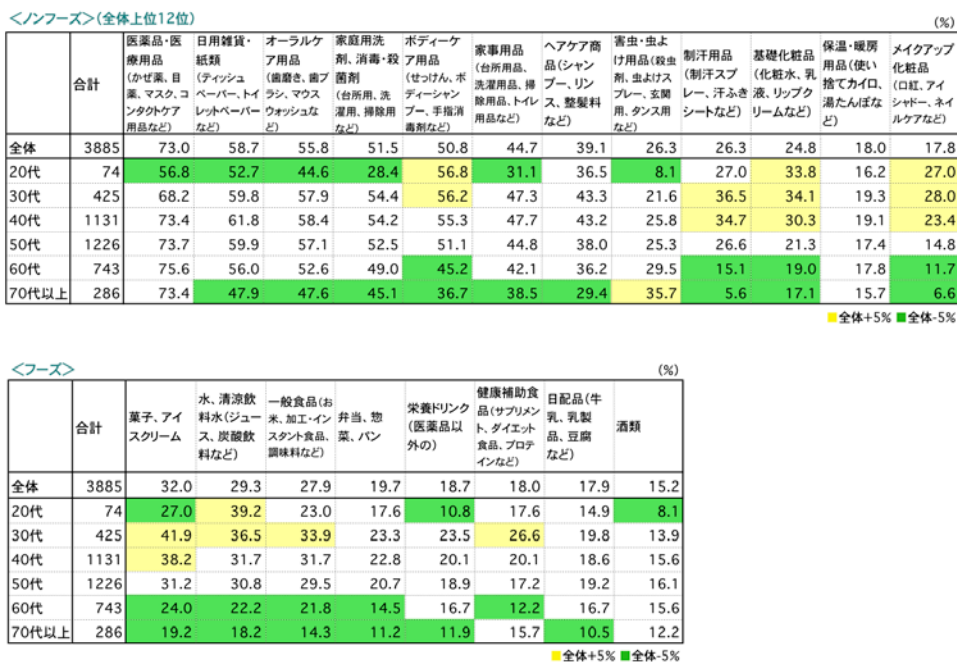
＜ノンフーズ＞（全体上位12位）

(%)

| | 合計 | 医薬品・医療用品（かぜ薬、目薬、マスク、コンタクトケア用品など） | 日用雑貨・紙類（ティッシュペーパー、トイレットペーパーなど） | オーラルケア用品（歯磨き、歯ブラシ、マウスウォッシュなど） | 家庭用洗剤、消毒・殺菌剤（台所用、洗濯用、掃除用など） | ボディーケア用品（せっけん、ボディーシャンプー、手指消毒剤など） | 家事用品（台所用品、洗濯用品、掃除用品、トイレ用品など） | ヘアケア商品（シャンプー、リンス、整髪料など） | 害虫・虫よけ用品（殺虫剤、虫よけスプレー、玄関用、タンス用など） | 制汗用品（制汗スプレー、汗ふきシートなど） | 基礎化粧品（化粧水、乳液、リップクリームなど） | 保温・暖房用品（使い捨てカイロ、湯たんぽなど） | メイクアップ化粧品（口紅、アイシャドー、ネイルケアなど） |
|---|---|---|---|---|---|---|---|---|---|---|---|---|---|
| 全体 | 3885 | 73.0 | 58.7 | 55.8 | 51.5 | 50.8 | 44.7 | 39.1 | 26.3 | 26.3 | 24.8 | 18.0 | 17.8 |
| 20代 | 74 | 56.8 | 52.7 | 44.6 | 28.4 | 56.8 | 31.1 | 36.5 | 8.1 | 27.0 | 33.8 | 16.2 | 27.0 |
| 30代 | 425 | 68.2 | 59.8 | 57.9 | 54.4 | 56.2 | 47.3 | 43.3 | 21.6 | 36.5 | 34.1 | 19.3 | 28.0 |
| 40代 | 1131 | 73.4 | 61.8 | 58.4 | 54.2 | 55.3 | 47.7 | 43.2 | 25.8 | 34.7 | 30.3 | 19.1 | 23.4 |
| 50代 | 1226 | 73.7 | 59.9 | 57.1 | 52.5 | 51.1 | 44.8 | 38.0 | 25.3 | 26.6 | 21.3 | 17.4 | 14.8 |
| 60代 | 743 | 75.6 | 56.0 | 52.6 | 49.0 | 45.2 | 42.1 | 36.2 | 29.5 | 15.1 | 19.0 | 17.8 | 11.7 |
| 70代以上 | 286 | 73.4 | 47.9 | 47.6 | 45.1 | 36.7 | 38.5 | 29.4 | 35.7 | 5.6 | 17.1 | 15.7 | 6.6 |

■全体+5% ■全体-5%

＜フーズ＞

(%)

| | 合計 | 菓子、アイスクリーム | 水、清涼飲料水（ジュース、炭酸飲料など） | 一般食品（お米、加工・インスタント食品、調味料など） | 弁当、惣菜、パン | 栄養ドリンク（医薬品以外の） | 健康補助食品（サプリメント、ダイエット食品、プロテインなど） | 日配品（牛乳、乳製品、豆腐など） | 酒類 |
|---|---|---|---|---|---|---|---|---|---|
| 全体 | 3885 | 32.0 | 29.3 | 27.9 | 19.7 | 18.7 | 18.0 | 17.9 | 15.2 |
| 20代 | 74 | 27.0 | 39.2 | 23.0 | 17.6 | 10.8 | 17.6 | 14.9 | 8.1 |
| 30代 | 425 | 41.9 | 36.5 | 33.9 | 23.3 | 23.5 | 26.6 | 19.8 | 13.9 |
| 40代 | 1131 | 38.2 | 31.7 | 31.7 | 22.8 | 20.1 | 20.1 | 18.6 | 15.6 |
| 50代 | 1226 | 31.2 | 30.8 | 29.5 | 20.7 | 18.9 | 17.2 | 19.2 | 16.1 |
| 60代 | 743 | 24.0 | 22.2 | 21.8 | 14.5 | 16.7 | 12.2 | 16.7 | 15.6 |
| 70代以上 | 286 | 19.2 | 18.2 | 14.3 | 11.2 | 11.9 | 15.7 | 10.5 | 12.2 |

■全体+5% ■全体-5%